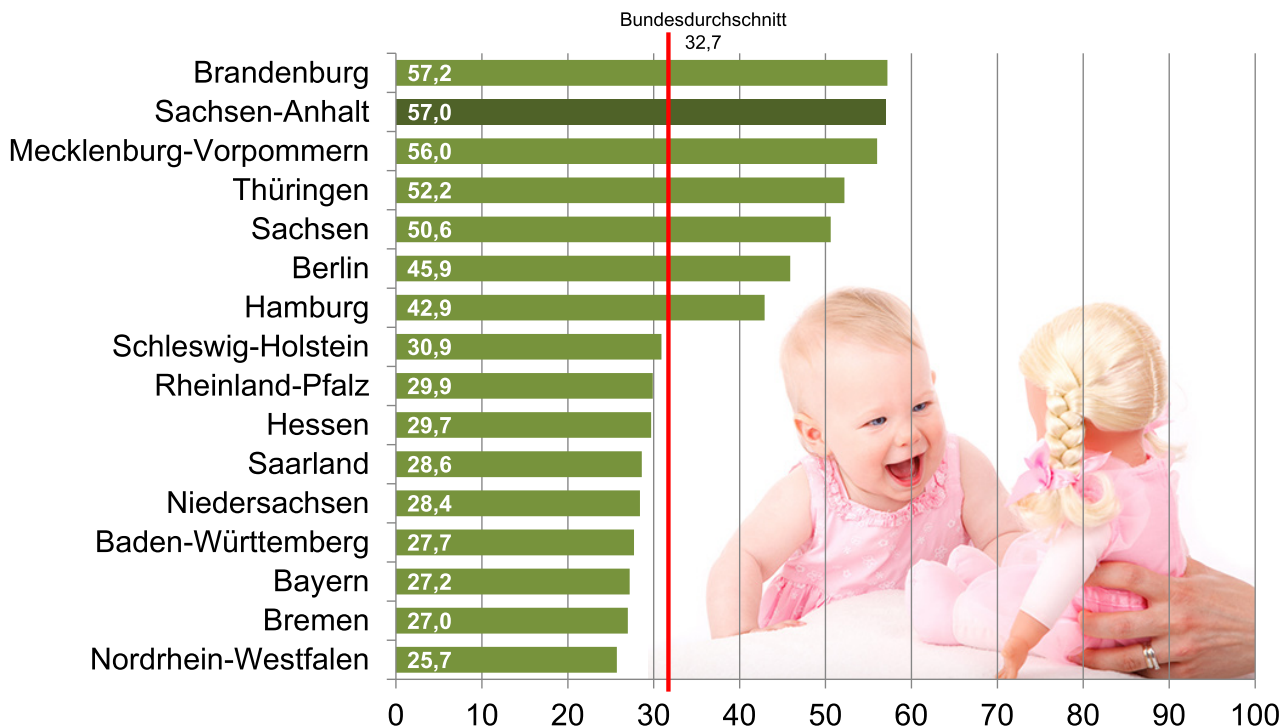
Bundesdurchschnitt 32,7

| Bundesland | Wert |
|---|---|
| Brandenburg | 57,2 |
| Sachsen-Anhalt | 57,0 |
| Mecklenburg-Vorpommern | 56,0 |
| Thüringen | 52,2 |
| Sachsen | 50,6 |
| Berlin | 45,9 |
| Hamburg | 42,9 |
| Schleswig-Holstein | 30,9 |
| Rheinland-Pfalz | 29,9 |
| Hessen | 29,7 |
| Saarland | 28,6 |
| Niedersachsen | 28,4 |
| Baden-Württemberg | 27,7 |
| Bayern | 27,2 |
| Bremen | 27,0 |
| Nordrhein-Westfalen | 25,7 |

0 10 20 30 40 50 60 70 80 90 100